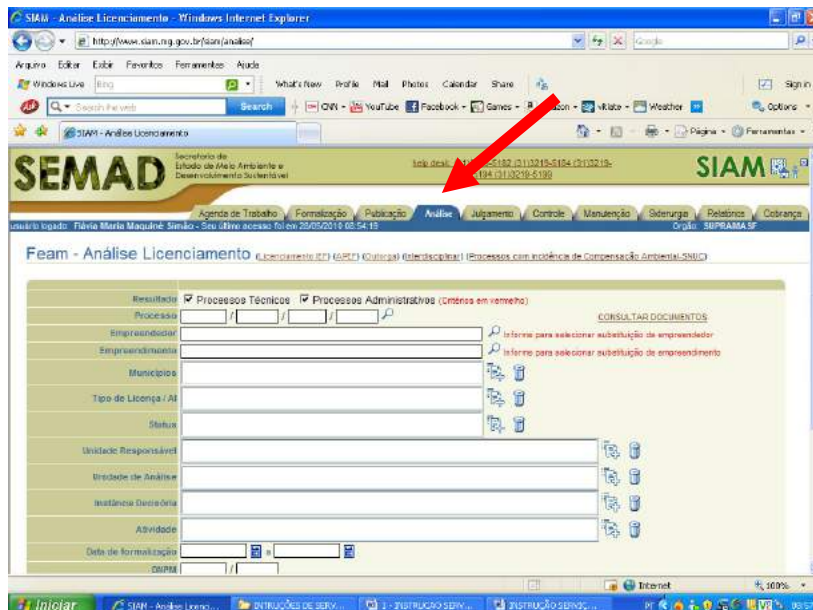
SIAM - Análise Licenciamento - Windows Internet Explorer

http://www.siam.mg.gov.br/siam/analise/

Google

Arquivo Editar Favoritos Ferramentas Ajuda

Windows Live Bing What's New Profile Mail Photos Calendar Share Sign in

Search the web Search CNN YouTube Facebook Games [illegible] Weather Options

SIAM - Análise Licenciamento

Página Ferramentas

SEMAD Secretaria de Estado de Meio Ambiente e Desenvolvimento Sustentável

help desk: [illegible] 5182 (31)3219-5184 (31)3219-5194 (31)3219-5199

SIAM

Agenda de Trabalho Formalização Publicação Análise Julgamento Controle Manutenção Siderurgia Relatórios Cobrança

usuário logado: Flávia Maria Maquiné Simão - Seu último acesso foi em 28/05/2010 08:54:19 Órgão: SUPRAMASF

Feam - Análise Licenciamento (Licenciamento EF) (APEF) (Outorga) (Interdisciplinar) (Processos com incidência de Compensação Ambiental-SNUC)

Resultado Processos Técnicos Processos Administrativos (Critérios em vermelho)

Processo / / / CONSULTAR DOCUMENTOS

Empreendedor Informe para selecionar substituição de empreendedor

Empreendimento Informe para selecionar substituição de empreendimento

Municípios

Tipo de Licença / AI

Status

Unidade Responsável

Unidade de Análise

Instância Decisória

Atividade

Data de formalização a

DNPM /

Internet 100%

Iniciar SIAM - Análise Licenc... INTRUÇÕES DE SERV... 1 - INSTRUÇÃO SERV... INSTRUÇÃO SERVIÇO...